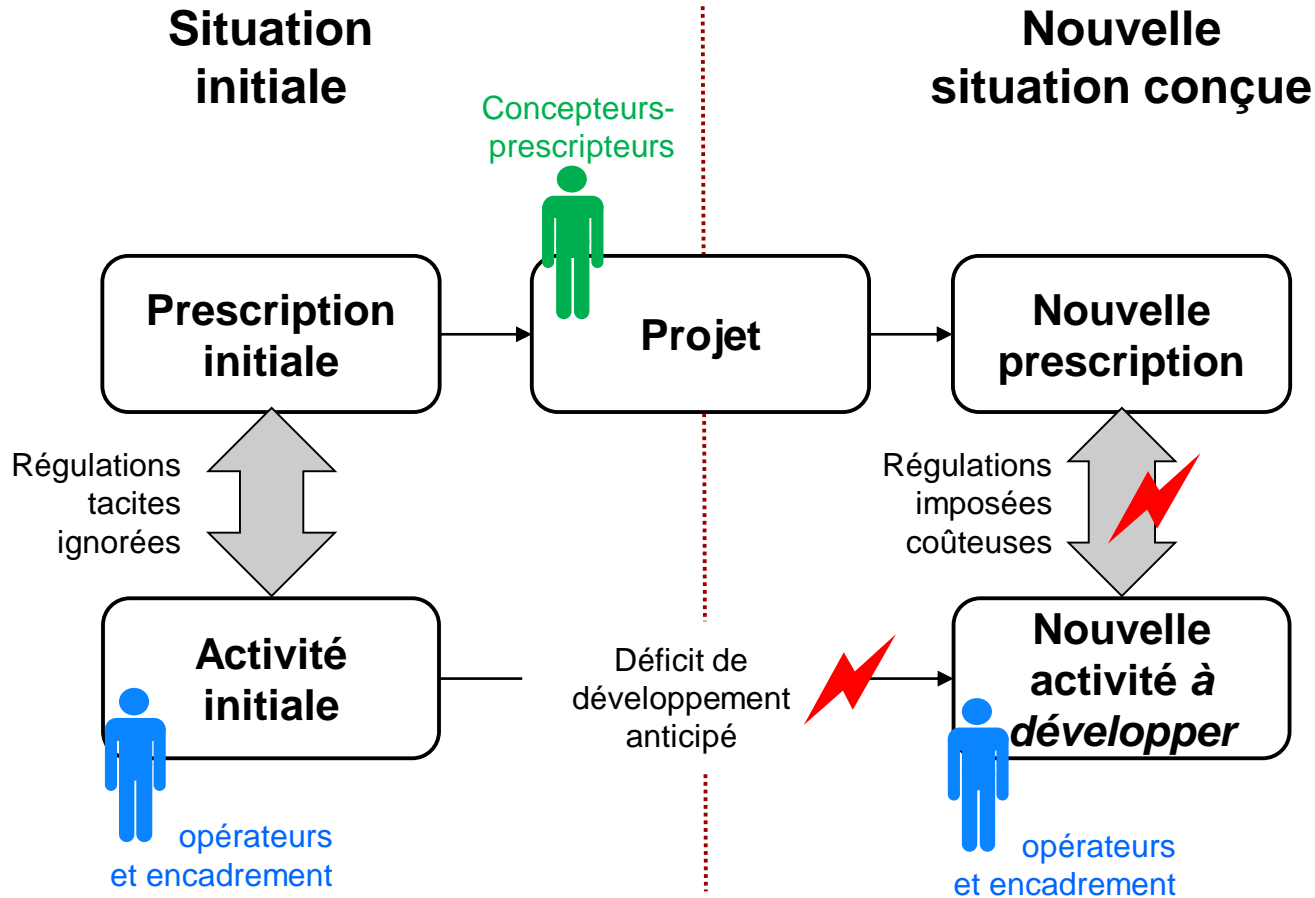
Situation initiale

Nouvelle situation conçue

Concepteurs-prescripteurs

Prescription initiale

Projet

Nouvelle prescription

Régulations tacites ignorées

Régulations imposées coûteuses

Activité initiale

Déficit de développement anticipé

Nouvelle activité *à développer*

opérateurs et encadrement

opérateurs et encadrement